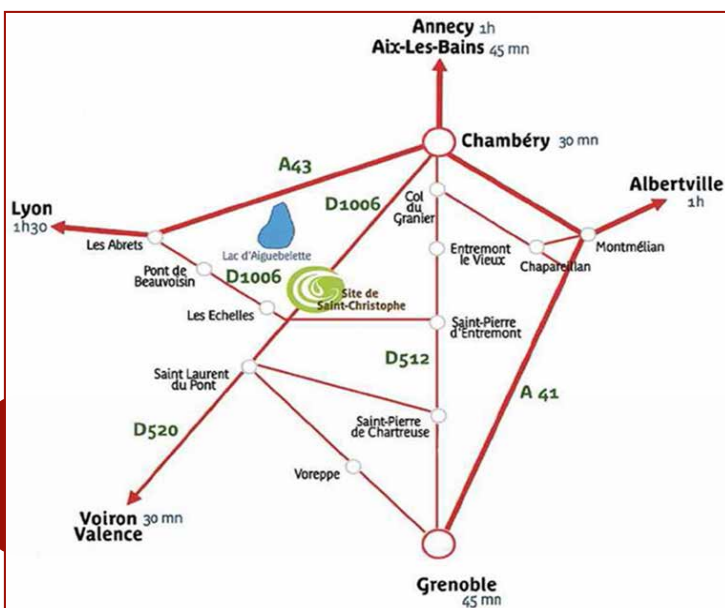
Annecy 1h
Aix-Les-Bains 45 mn

Chambéry 30 mn

A43

D1006

Lyon
1h30

Albertville
1h

Col du Granier

Les Abrets

Lac d'Aiguebelette

Entremont le Vieux

Chaparellian

Montmélian

Pont de Beauvoisin

D1006

Site de Saint-Christophe

Les Echelles

Saint-Pierre d'Entremont

D512

Saint Laurent du Pont

A 41

Saint-Pierre de Chartreuse

D520

Voreppe

Voiron 30 mn
Valence

Grenoble
45 mn